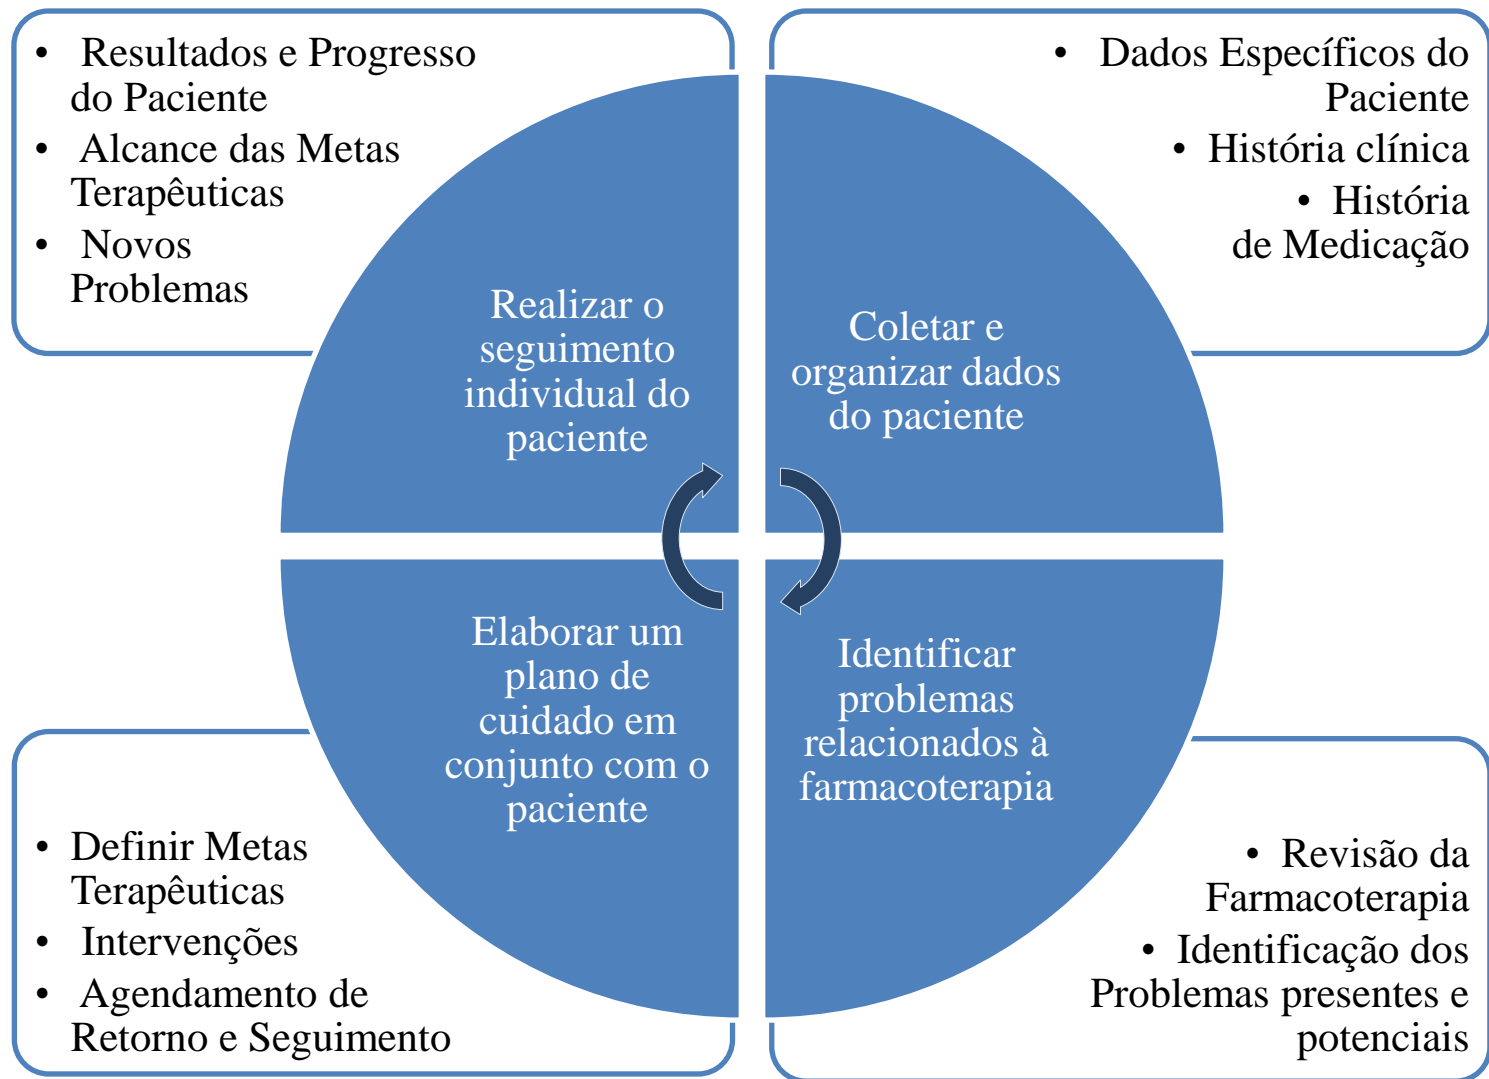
- Resultados e Progresso do Paciente
- Alcance das Metas Terapêuticas
- Novos Problemas

- Dados Específicos do Paciente
- História clínica
- História de Medicação

Realizar o seguimento individual do paciente

Coletar e organizar dados do paciente

Elaborar um plano de cuidado em conjunto com o paciente

Identificar problemas relacionados à farmacoterapia

- Definir Metas Terapêuticas
- Intervenções
- Agendamento de Retorno e Seguimento

- Revisão da Farmacoterapia
- Identificação dos Problemas presentes e potenciais